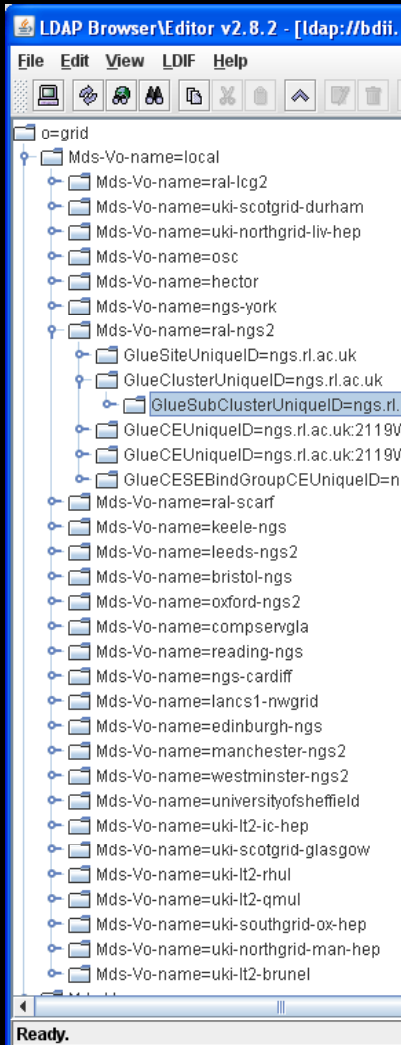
LDAP Browser\Editor v2.8.2 - [ldap://bdii.

File Edit View LDIF Help

o=grid
Mds-Vo-name=local
Mds-Vo-name=ral-lcg2
Mds-Vo-name=uki-scotgrid-durham
Mds-Vo-name=uki-northgrid-liv-hep
Mds-Vo-name=osc
Mds-Vo-name=hector
Mds-Vo-name=ngs-york
Mds-Vo-name=ral-ngs2
GlueSiteUniqueID=ngs.rl.ac.uk
GlueClusterUniqueID=ngs.rl.ac.uk
GlueSubClusterUniqueID=ngs.rl.
GlueCEUniqueID=ngs.rl.ac.uk:2119/
GlueCEUniqueID=ngs.rl.ac.uk:2119/
GlueCESEBindGroupCEUniqueID=n
Mds-Vo-name=ral-scarf
Mds-Vo-name=keele-ngs
Mds-Vo-name=leeds-ngs2
Mds-Vo-name=bristol-ngs
Mds-Vo-name=oxford-ngs2
Mds-Vo-name=compservgla
Mds-Vo-name=reading-ngs
Mds-Vo-name=ngs-cardiff
Mds-Vo-name=lancs1-nwgrid
Mds-Vo-name=edinburgh-ngs
Mds-Vo-name=manchester-ngs2
Mds-Vo-name=westminster-ngs2
Mds-Vo-name=universityofsheffield
Mds-Vo-name=uki-lt2-ic-hep
Mds-Vo-name=uki-scotgrid-glasgow
Mds-Vo-name=uki-lt2-rhul
Mds-Vo-name=uki-lt2-qmul
Mds-Vo-name=uki-southgrid-ox-hep
Mds-Vo-name=uki-northgrid-man-hep
Mds-Vo-name=uki-lt2-brunel

Ready.